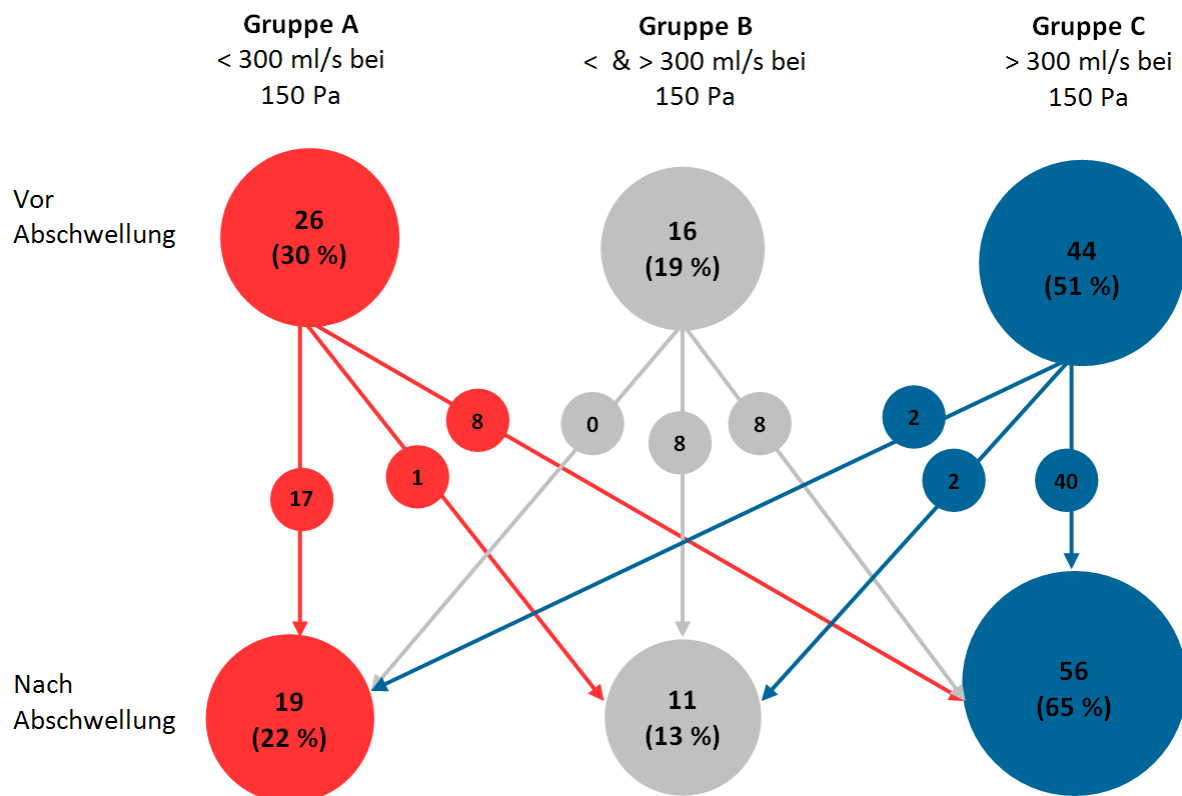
Gruppe A
< 300 ml/s bei
150 Pa

Gruppe B
< & > 300 ml/s bei
150 Pa

Gruppe C
> 300 ml/s bei
150 Pa

Vor
Abschwellung

26
(30 %)

16
(19 %)

44
(51 %)

8

0

8

8

2

17

1

2

40

Nach
Abschwellung

19
(22 %)

11
(13 %)

56
(65 %)